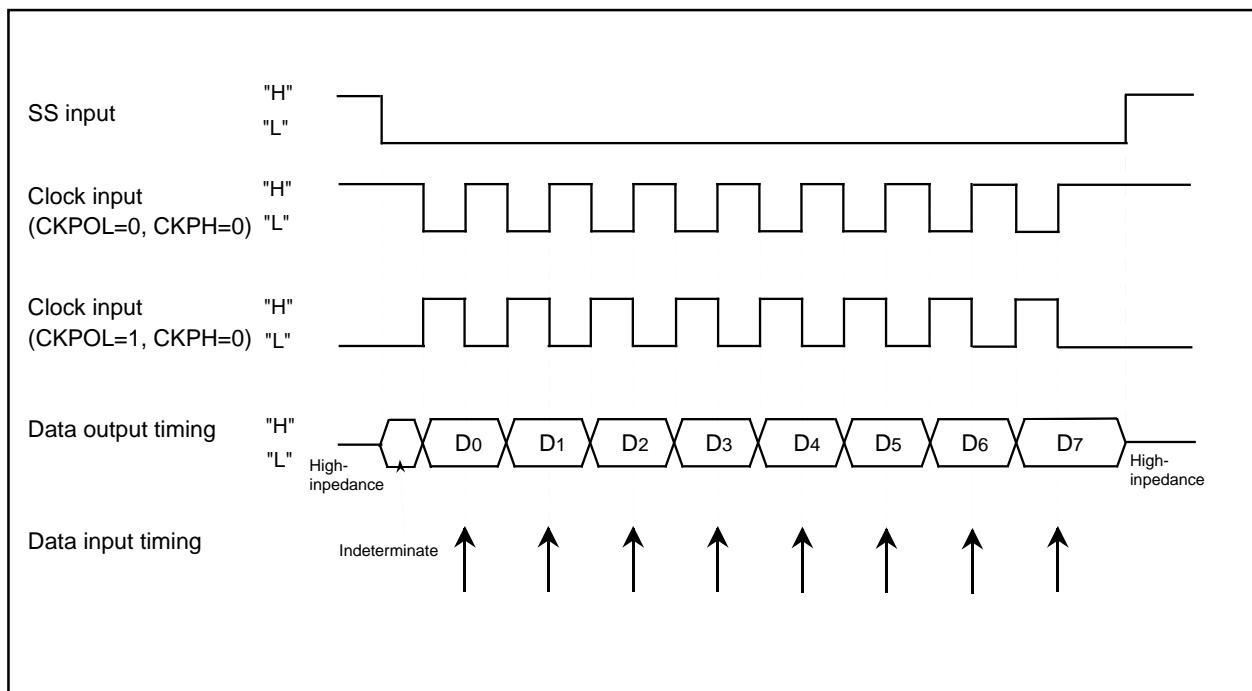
SS input "H" "L"

Clock input (CKPOL=0, CKPH=0) "H" "L"

Clock input (CKPOL=1, CKPH=0) "H" "L"

Data output timing "H" "L"

High-inpedance

$D_0$ $D_1$ $D_2$ $D_3$ $D_4$ $D_5$ $D_6$ $D_7$

High-inpedance

Data input timing

Indeterminate